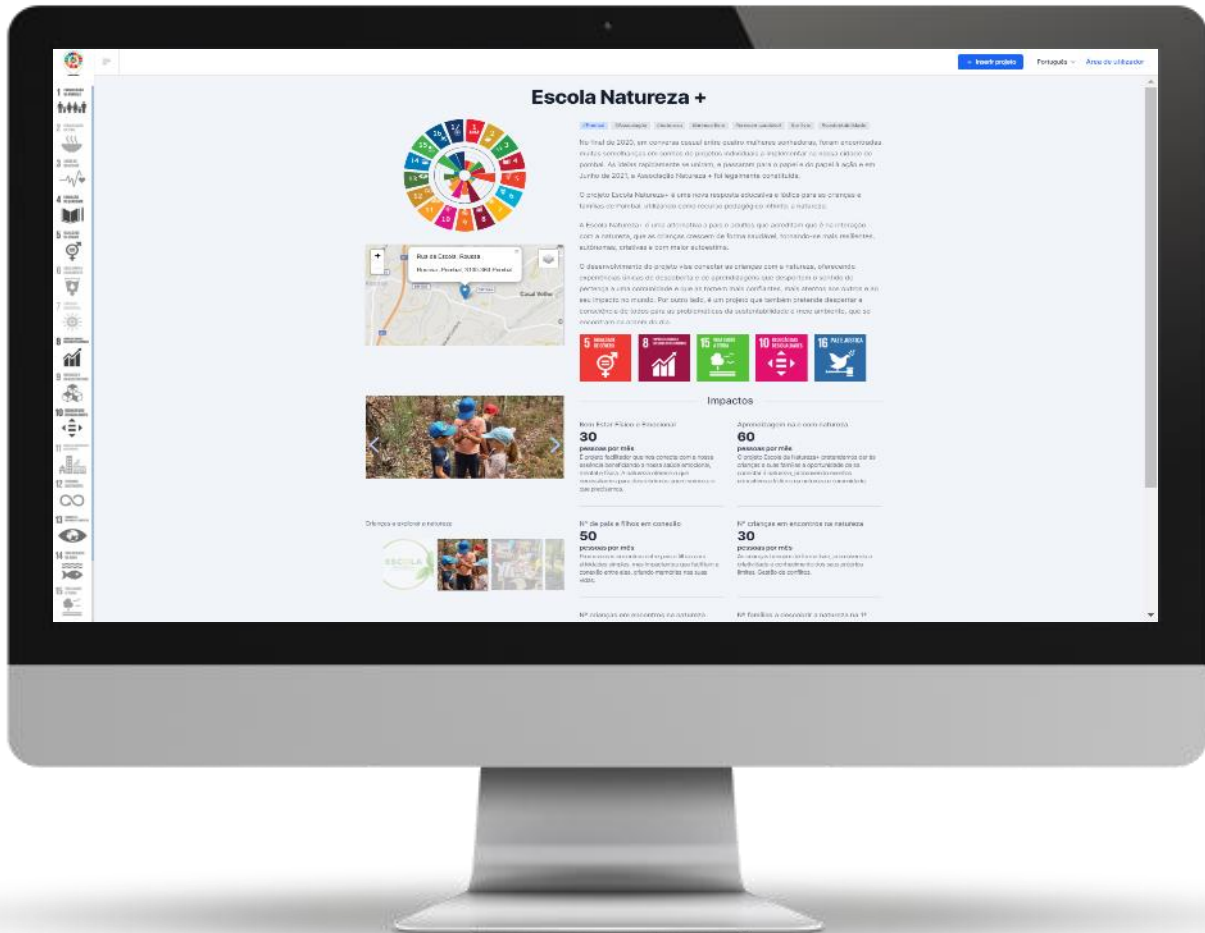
+ Inserir projeto Português Área de utilizador

Escola Natureza +

No final de 2020, em conversa casual entre quatro mulheres sonhadoras, foram encontradas muitas semelhanças em termos de projetos individuais a implementar na nossa cidade de Pombal. As ideias rapidamente se uniram, e passaram para o papel e do papel à ação e em Junho de 2021, a Associação Natureza + foi legalmente constituída.

O projeto Escola Natureza+ é uma nova resposta educativa e lúdica para as crianças e famílias em Pombal, utilizando como recurso pedagógico efetivo, a natureza.

A Escola Natureza+ é uma alternativa a pais e adultos que acreditam que é na interação com a natureza, que as crianças crescem de forma saudável, tornando-se mais resilientes, autónomas, criativas e com maior autoestima.

O desenvolvimento do projeto visa conectar as crianças com a natureza, oferecendo experiências únicas de descoberta e de aprendizagens que despertem o sentido de pertença à uma comunidade e que as tornem mais confiantes, mais atentas aos outros e ao seu impacto no mundo. Por outro lado, é um projeto que também pretende despertar a consciência de todos para as problemáticas da sustentabilidade e meio ambiente, que se encontram na ordem do dia.

Rua da Escola, Rausa
Pombal, 3100 Pombal

Casal Velho

Impactos

Bem Estar Físico e Emocional
30
pessoas por mês

Aprendizagem na e com natureza
60
pessoas por mês

Nº de pais e filhos em conexão
50
pessoas por mês

Nº crianças em encontros na natureza
30
pessoas por mês

Crianças a explorar a natureza

ESCOLA